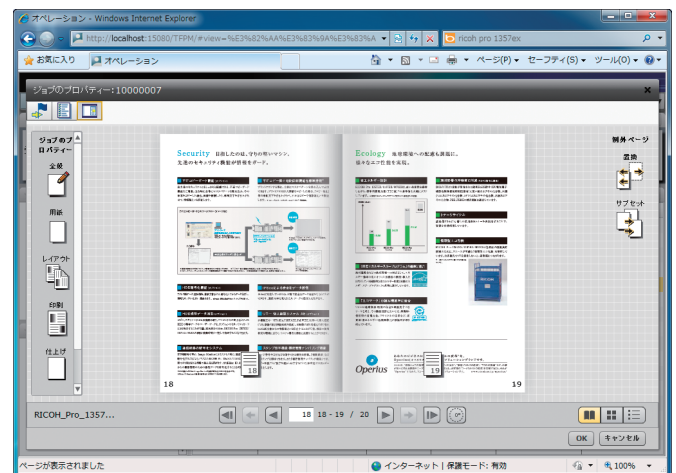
オペレーション - Windows Internet Explorer

http://localhost:15080/TFPM/#view=%E3%82%AA%E3%83%9A%E3%83%A

ricoh pro 1357ex

お気に入り

オペレーション

ページ(P) セーフティ(S) ツール(O)

ジョブのプロパティー:10000007

ジョブのプロパティー

全般

用紙

レイアウト

印刷

仕上げ

例外ページ

差換

サブセット

Security 目指したのは、守りの堅いマシン。先進のセキュリティ機能が情報をガード。

Ecology 地球環境への配慮も課題に。省エネなエコ仕様を実現。

18

19

Operius

RICOH_Pro_1357...

18 18 - 19 / 20

OK キャンセル

ページが表示されました

インターネット | 保護モード: 有効

100%